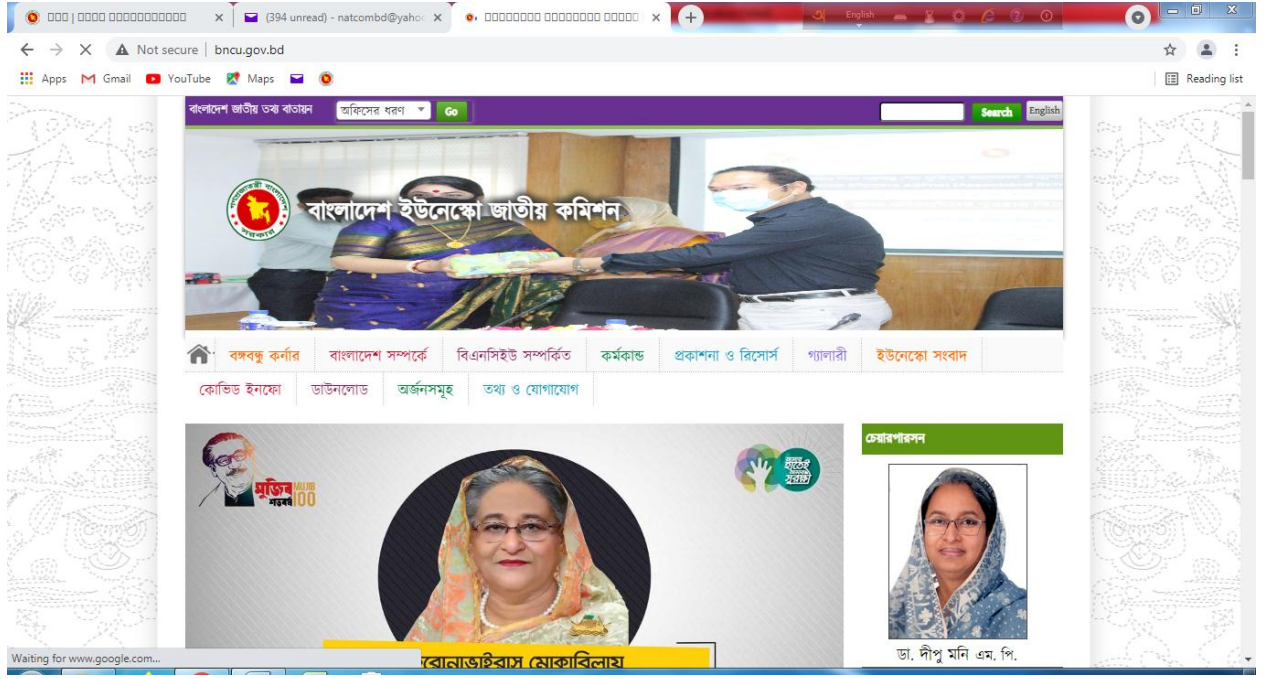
□□□ | □□□□ □□□□□□□□□□□ ×
(394 unread) - natcombd@yahoo ×
□□□□□□□□ □□□□□□□□ □□□□□ ×
English

Not secure | bncu.gov.bd

Apps Gmail YouTube Maps

Reading list

বাংলাদেশ জাতীয় তথ্য বাতায়ন অফিসের ধরণ Go Search English

বাংলাদেশ ইউনেস্কো জাতীয় কমিশন

বঙ্গবন্ধু কর্নার বাংলাদেশ সম্পর্কে বিএনসিইউ সম্পর্কিত কর্মকান্ড প্রকাশনা ও রিসোর্স গ্যালারী ইউনেস্কো সংবাদ কোভিড ইনফো ডাউনলোড অর্জনসমূহ তথ্য ও যোগাযোগ

মুজিব শতবর্ষ MUJIB 100

চেয়ারপারসন

ডা. দীপু মনি এম. পি.

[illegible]রোনাভাইরাস মোকাবিলায়

Waiting for www.google.com...